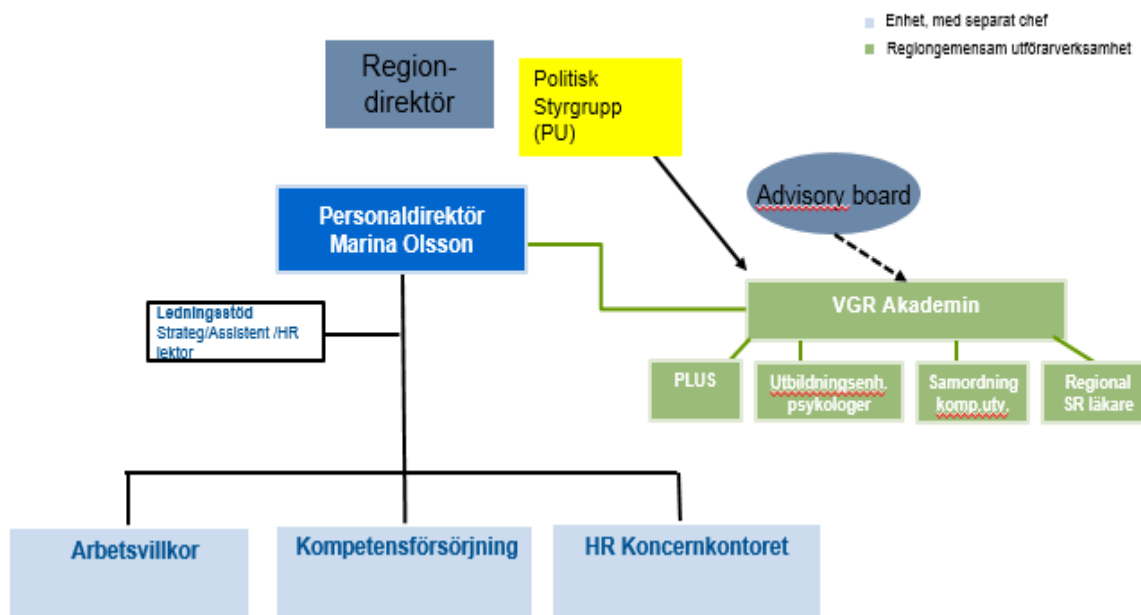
Enhet, med separat chef

Regiongemensam utförarverksamhet

Regiondirektör

Politisk Styrgrupp (PU)

Advisory board

Personaldirektör Marina Olsson

VGR Akademin

Ledningsstöd Strateg/Assistent /HR lektor

PLUS

Utbildningsenh. psykologer

Samordning komp.utv.

Regional SR läkare

Arbetsvillkor

Kompetensförsörjning

HR Koncernkontoret